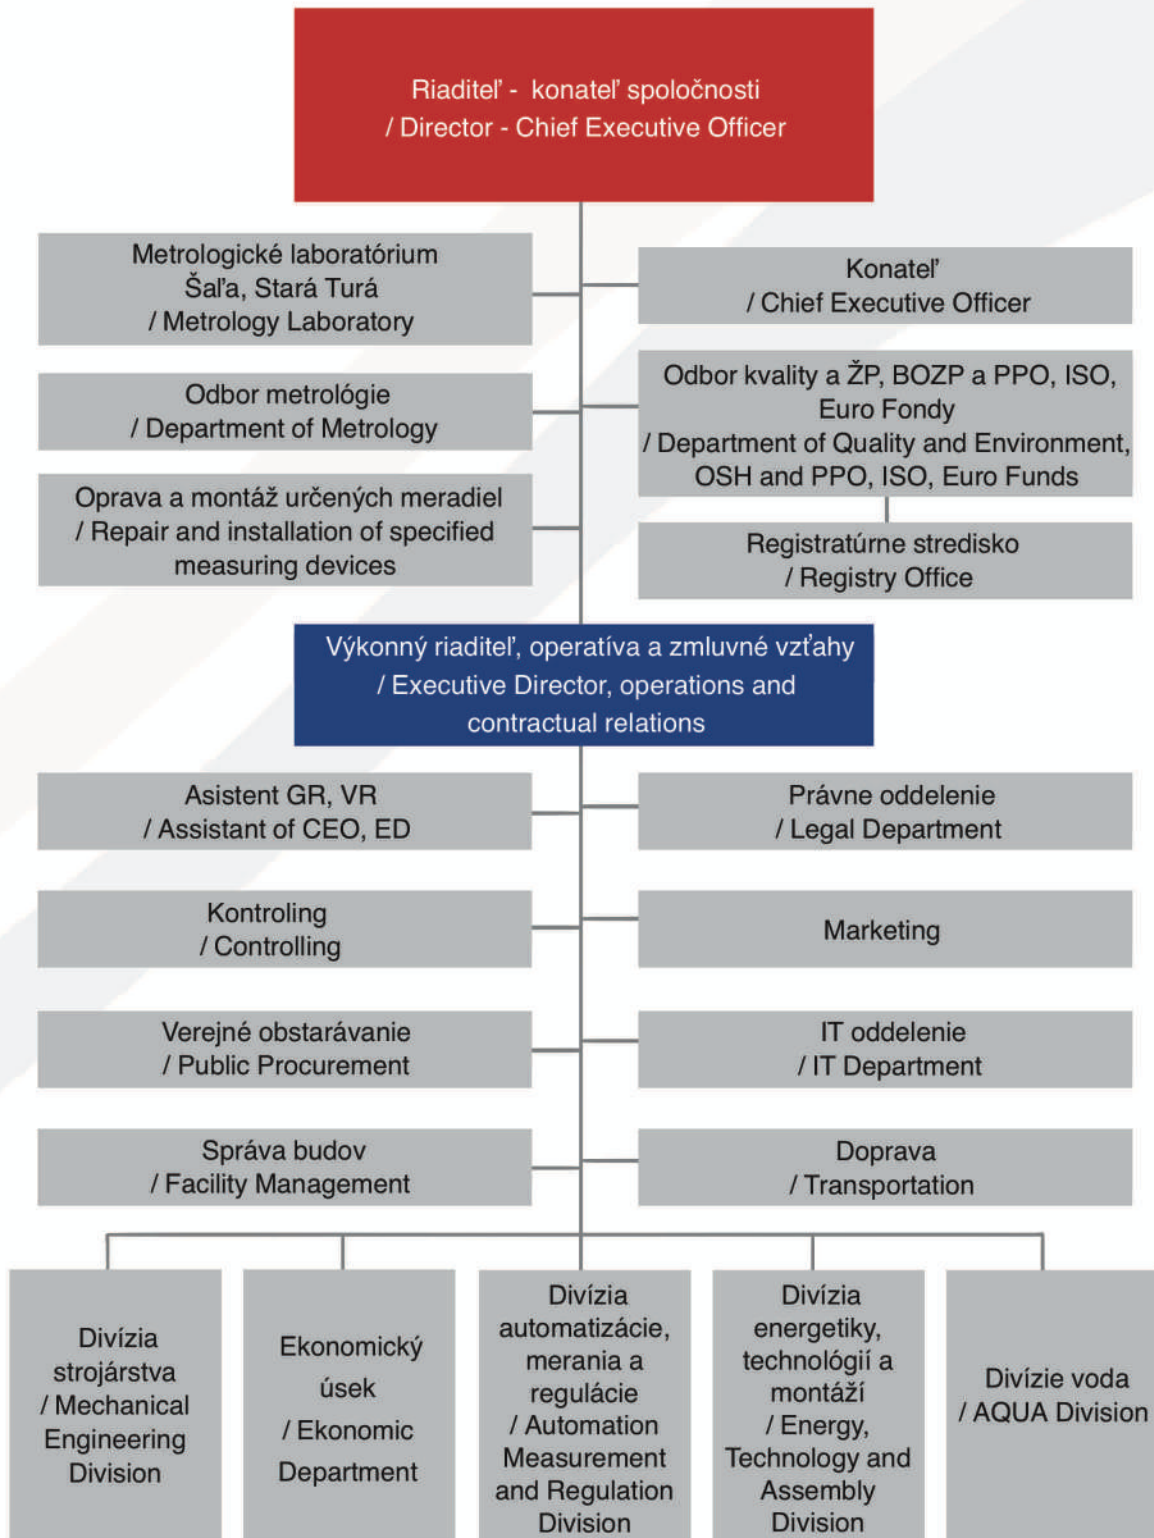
Riaditeľ - konateľ spoločnosti
/ Director - Chief Executive Officer

Metrologické laboratórium
Šaľa, Stará Turá
/ Metrology Laboratory

Konateľ
/ Chief Executive Officer

Odbor metrológie
/ Department of Metrology

Odbor kvality a ŽP, BOZP a PPO, ISO, Euro Fondy
/ Department of Quality and Environment, OSH and PPO, ISO, Euro Funds

Oprava a montáž určených meradiel
/ Repair and installation of specified measuring devices

Registratúrne stredisko
/ Registry Office

Výkonný riaditeľ, operatíva a zmluvné vzťahy
/ Executive Director, operations and contractual relations

Asistent GR, VR
/ Assistant of CEO, ED

Právne oddelenie
/ Legal Department

Kontroling
/ Controlling

Marketing

Verejné obstarávanie
/ Public Procurement

IT oddelenie
/ IT Department

Správa budov
/ Facility Management

Doprava
/ Transportation

Divízia strojárstva
/ Mechanical Engineering Division

Ekonomický úsek
/ Ekonomic Department

Divízia automatizácie, merania a regulácie
/ Automation Measurement and Regulation Division

Divízia energetiky, technológií a montáží
/ Energy, Technology and Assembly Division

Divízie voda
/ AQUA Division